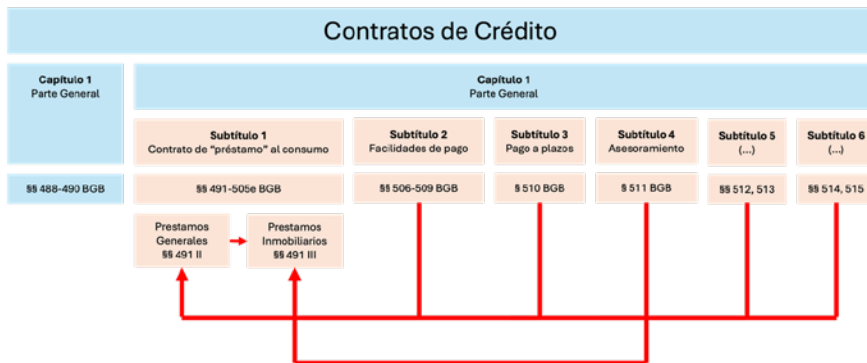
Contratos de Crédito

Capítulo 1
Parte General

Capítulo 1
Parte General

Subtítulo 1
Contrato de "préstamo" al consumo

Subtítulo 2
Facilidades de pago

Subtítulo 3
Pago a plazos

Subtítulo 4
Asesoramiento

Subtítulo 5
(...)

Subtítulo 6
(...)

§§ 488-490 BGB

§§ 491-505e BGB

§§ 506-509 BGB

§ 510 BGB

§ 511 BGB

§§ 512, 513

§§ 514, 515

Prestamos Generales
§§ 491 II

Prestamos Inmobiliarios
§§ 491 III